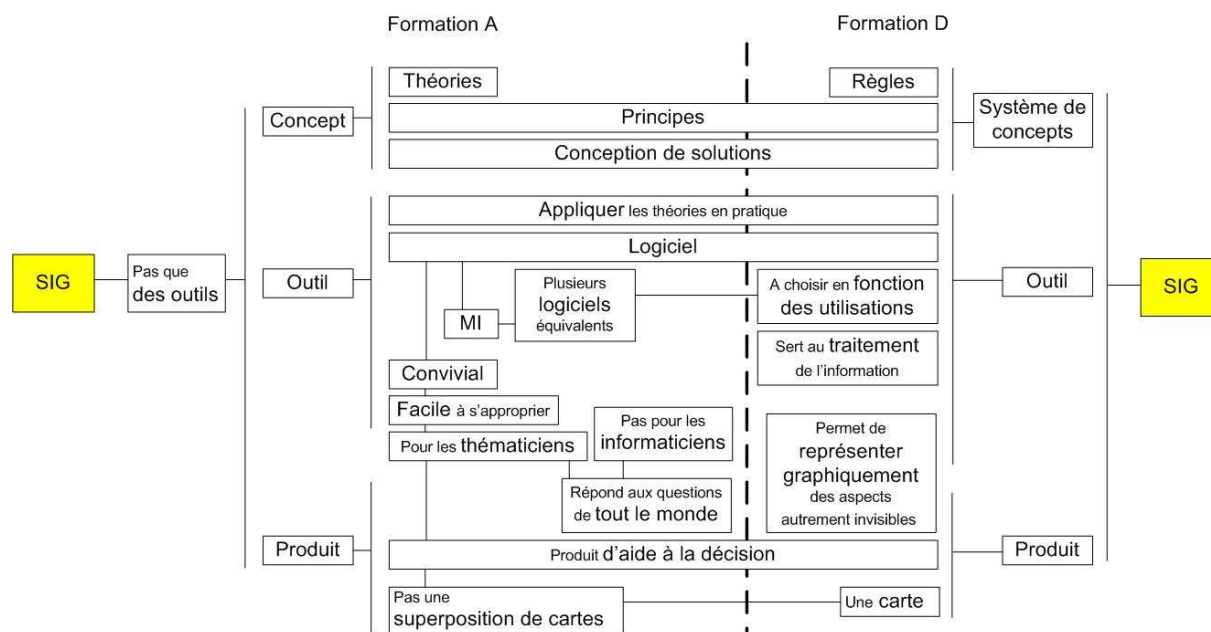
Formation A

Formation D

SIG

Pas que des outils

Concept

Théories

Règles

Principes

Système de concepts

Conception de solutions

Outil

Appliquer les théories en pratique

Logiciel

MI

Plusieurs logiciels équivalents

A choisir en fonction des utilisations

Outil

SIG

Sert au traitement de l'information

Convivial

Facile à s'approprier

Pas pour les informaticiens

Pour les thématiciens

Permet de représenter graphiquement des aspects autrement invisibles

Répond aux questions de tout le monde

Produit

Produit d'aide à la décision

Produit

Pas une superposition de cartes

Une carte